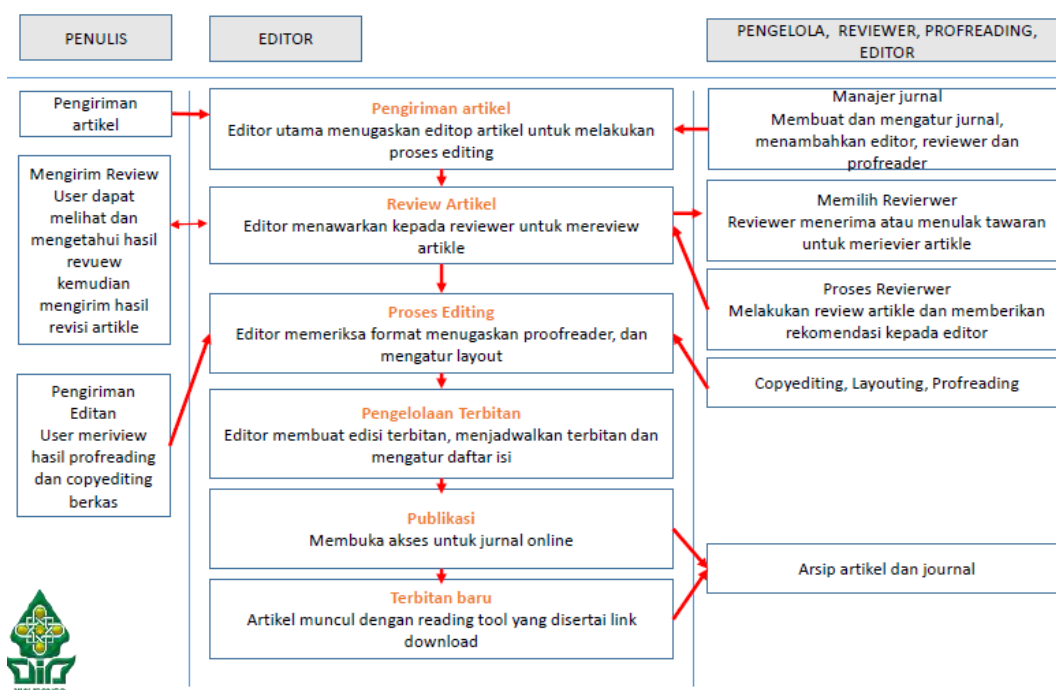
PENULIS

EDITOR

PENGELOLA, REVIEWER, PROFREADING, EDITOR

Pengiriman artikel

Mengirim Review
User dapat melihat dan mengetahui hasil revuew kemudian mengirim hasil revisi artikle

Pengiriman Editan
User meriview hasil profreading dan copyediting berkas

Pengiriman artikel
Editor utama menugaskan editop artikel untuk melakukan proses editing

Review Artikel
Editor menawarkan kepada reviewer untuk mereview artikle

Proses Editing
Editor memeriksa format menugaskan proofreader, dan mengatur layout

Pengelolaan Terbitan
Editor membuat edisi terbitan, menjadwalkan terbitan dan mengatur daftar isi

Publikasi
Membuka akses untuk jurnal online

Terbitan baru
Artikel muncul dengan reading tool yang disertai link download

Manajer jurnal
Membuat dan mengatur jurnal, menambahkan editor, reviewer dan profreader

Memilih Revierwer
Reviewer menerima atau menulak tawaran untuk merievier artikle

Proses Revierwer
Melakukan review artikle dan memberikan rekomendasi kepada editor

Copyediting, Layouting, Profreading

Arsip artikel dan journal